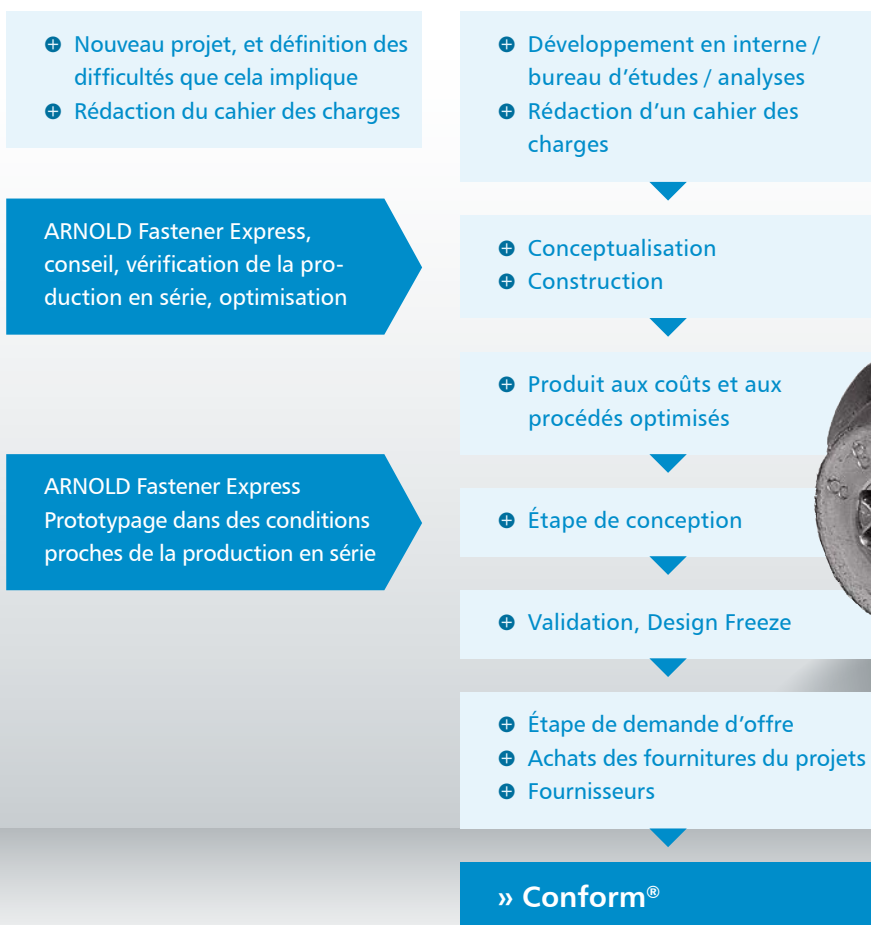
⊕ Nouveau projet, et définition des difficultés que cela implique
⊕ Rédaction du cahier des charges

⊕ Développement en interne / bureau d'études / analyses
⊕ Rédaction d'un cahier des charges

ARNOLD Fastener Express, conseil, vérification de la production en série, optimisation

⊕ Conceptualisation
⊕ Construction

⊕ Produit aux coûts et aux procédés optimisés

ARNOLD Fastener Express Prototypage dans des conditions proches de la production en série

⊕ Étape de conception

⊕ Validation, Design Freeze

⊕ Étape de demande d'offre
⊕ Achats des fournitures du projets
⊕ Fournisseurs

» Conform®